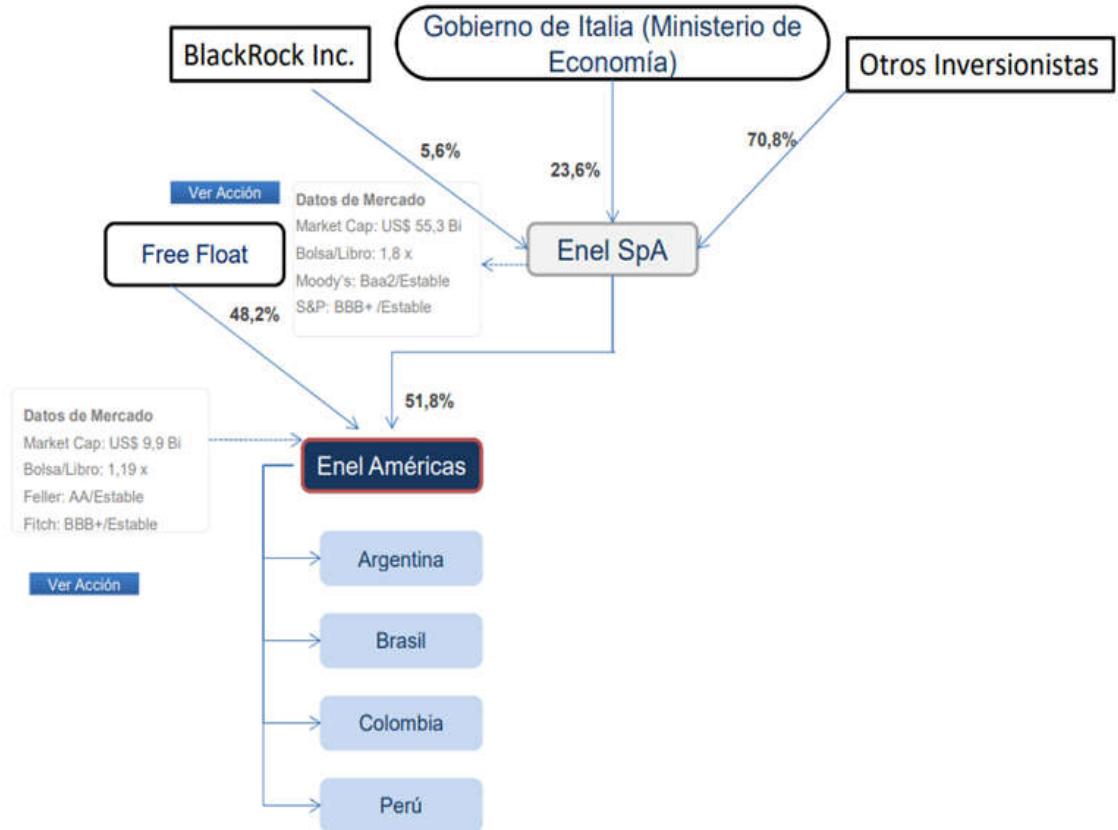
Gobierno de Italia (Ministerio de Economía)

BlackRock Inc.

Otros Inversionistas

5,6%

23,6%

70,8%

Ver Acción

Datos de Mercado
Market Cap: US$ 55,3 Bi
Bolsa/Libro: 1,8 x
Moody's: Baa2/Estable
S&P: BBB+ /Estable

Enel SpA

Free Float

48,2%

51,8%

Datos de Mercado
Market Cap: US$ 9,9 Bi
Bolsa/Libro: 1,19 x
Feller: AA/Estable
Fitch: BBB+/Estable

Enel Américas

Ver Acción

Argentina

Brasil

Colombia

Perú